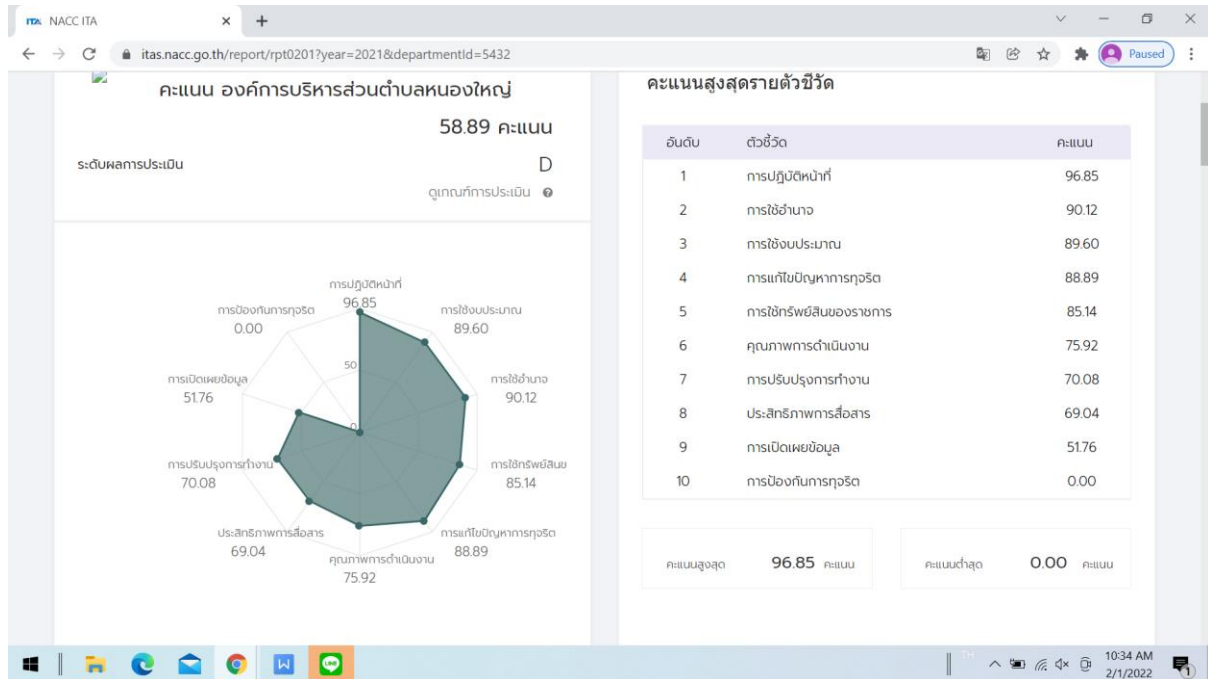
ITA NACC ITA × +

itas.nacc.go.th/report/rpt0201?year=2021&departmentId=5432

Paused

คะแนน องค์การบริหารส่วนตำบลหนองใหญ่

58.89 คะแนน

ระดับผลการประเมิน D

ดูเกณฑ์การประเมิน

การปฏิบัติหน้าที่ 96.85
การใช้งบประมาณ 89.60
การใช้อำนาจ 90.12
การใช้ทรัพย์สินฯ 85.14
การแก้ไขปัญหาการทุจริต 88.89
คุณภาพการดำเนินงาน 75.92
ประสิทธิภาพการสื่อสาร 69.04
การปรับปรุงการทำงาน 70.08
การเปิดเผยข้อมูล 51.76
การป้องกันการทุจริต 0.00
50
0

คะแนนสูงสุดรายตัวชี้วัด

| อันดับ | ตัวชี้วัด | คะแนน |
|---|---|---|
| 1 | การปฏิบัติหน้าที่ | 96.85 |
| 2 | การใช้อำนาจ | 90.12 |
| 3 | การใช้งบประมาณ | 89.60 |
| 4 | การแก้ไขปัญหาการทุจริต | 88.89 |
| 5 | การใช้ทรัพย์สินของราชการ | 85.14 |
| 6 | คุณภาพการดำเนินงาน | 75.92 |
| 7 | การปรับปรุงการทำงาน | 70.08 |
| 8 | ประสิทธิภาพการสื่อสาร | 69.04 |
| 9 | การเปิดเผยข้อมูล | 51.76 |
| 10 | การป้องกันการทุจริต | 0.00 |

คะแนนสูงสุด 96.85 คะแนน

คะแนนต่ำสุด 0.00 คะแนน

10:34 AM
2/1/2022